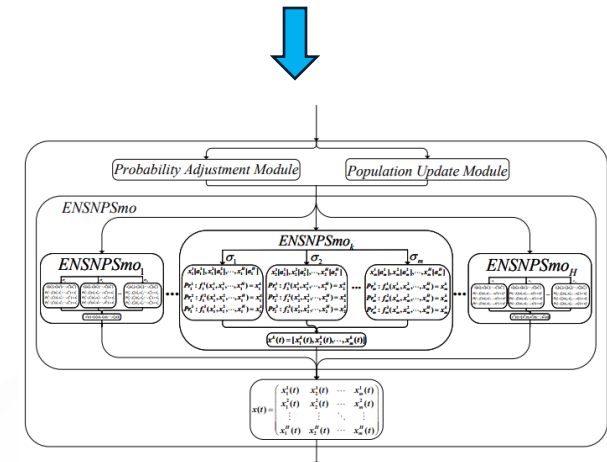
Probability Adjustment Module

Population Update Module

ENSNPSmo

ENSNPSmo$_1$

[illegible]

ENSNPSmo$_k$

$\sigma_1$

$\sigma_2$

$\sigma_m$

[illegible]

$Pr_1^k : f_1^k(x_1^k, x_2^k, \cdots, x_m^k) \rightarrow x_1^k$

$Pr_2^k : f_2^k(x_1^k, x_2^k, \cdots, x_m^k) \rightarrow x_1^k$

$Pr_3^k : f_3^k(x_1^k, x_2^k, \cdots, x_m^k) \rightarrow x_1^k$

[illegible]

$Pr_1^k : f_1^k(x_1^k, x_2^k, \cdots, x_m^k) \rightarrow x_2^k$

$Pr_2^k : f_2^k(x_1^k, x_2^k, \cdots, x_m^k) \rightarrow x_2^k$

$Pr_3^k : f_3^k(x_1^k, x_2^k, \cdots, x_m^k) \rightarrow x_2^k$

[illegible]

$Pr_m^k : f_m^k(x_1^k, x_2^k, \cdots, x_m^k) \rightarrow x_m^k$

$Pr_m^k : f_m^k(x_1^k, x_2^k, \cdots, x_m^k) \rightarrow x_m^k$

$Pr_m^k : f_m^k(x_1^k, x_2^k, \cdots, x_m^k) \rightarrow x_m^k$

$x^k(t) = [x_1^k(t), x_2^k(t), \cdots, x_m^k(t)]$

ENSNPSmo$_H$

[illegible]

$x(t) = \begin{bmatrix} x_1^1(t) & x_2^1(t) & \cdots & x_m^1(t) \\ x_1^2(t) & x_2^2(t) & \cdots & x_m^2(t) \\ \vdots & \vdots & \ddots & \vdots \\ x_1^H(t) & x_2^H(t) & \cdots & x_m^H(t) \end{bmatrix}$